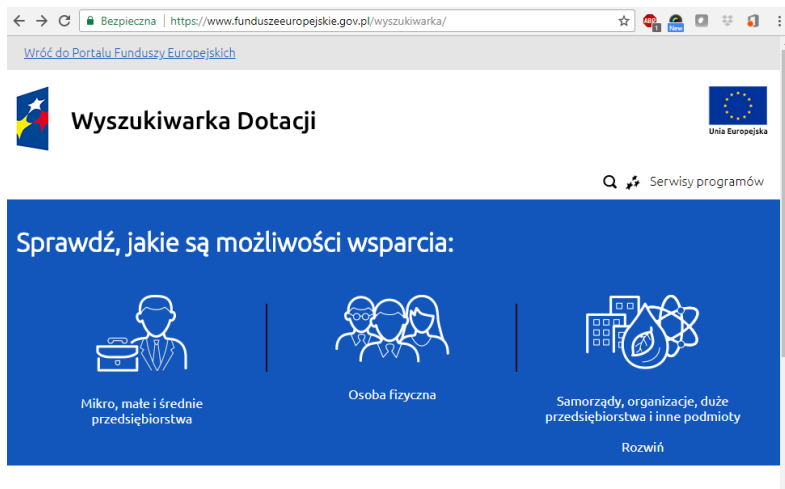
Bezpieczna | https://www.funduszeeuropejskie.gov.pl/wyszukiwarka/

ABP New

Wróć do Portalu Funduszy Europejskich

Wyszukiwarka Dotacji

Unia Europejska

Serwisy programów

Sprawdź, jakie są możliwości wsparcia:

Mikro, małe i średnie przedsiębiorstwa

Osoba fizyczna

Samorządy, organizacje, duże przedsiębiorstwa i inne podmioty

Rozwiń